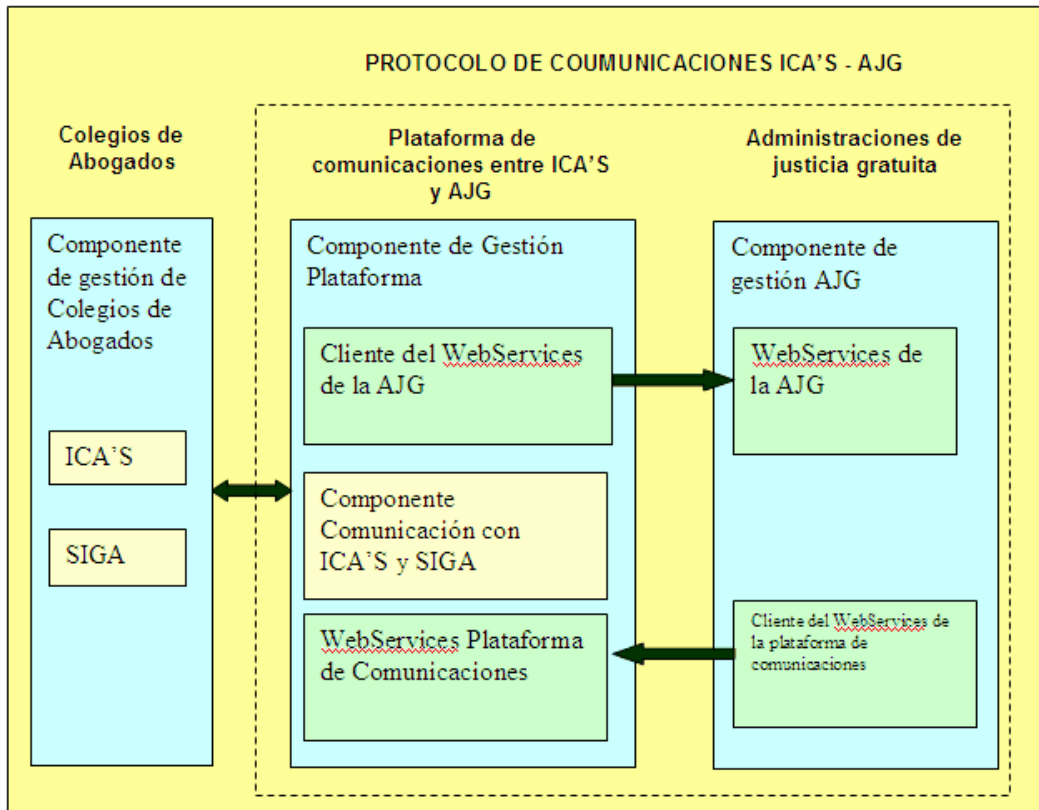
PROTOCOLO DE COUMUNICACIONES ICA'S - AJG

Colegios de Abogados

Componente de gestión de Colegios de Abogados

ICA'S

SIGA

Plataforma de comunicaciones entre ICA'S y AJG

Componente de Gestión Plataforma

Cliente del WebServices de la AJG

Componente Comunicación con ICA'S y SIGA

WebServices Plataforma de Comunicaciones

Administraciones de justicia gratuita

Componente de gestión AJG

WebServices de la AJG

Cliente del WebServices de la plataforma de comunicaciones